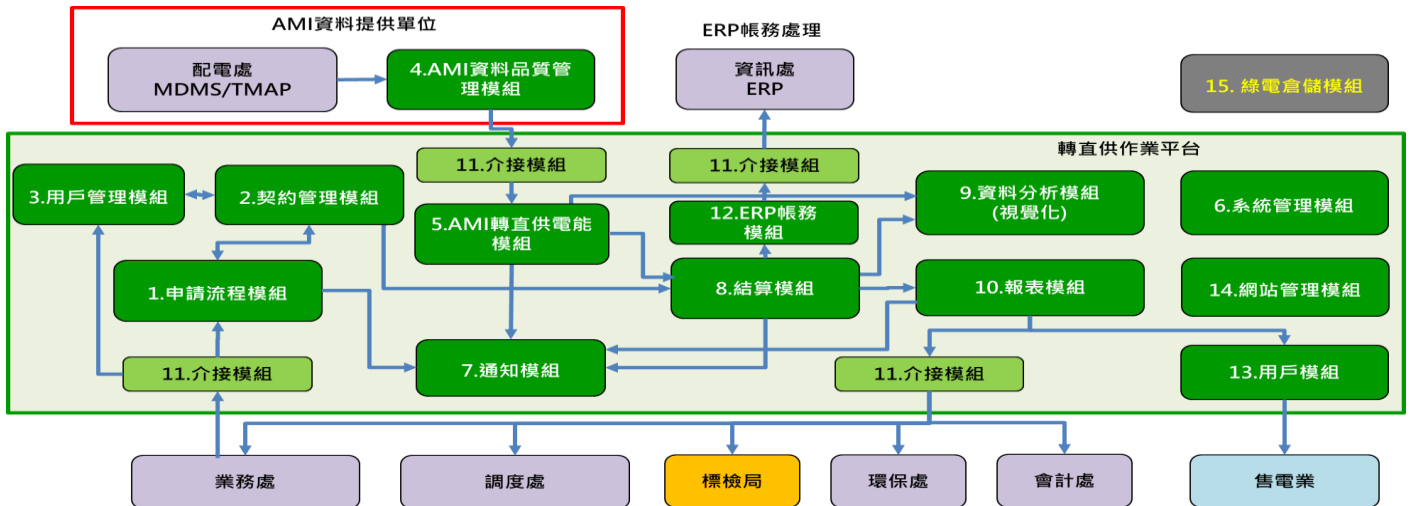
AMI資料提供單位

配電處
MDMS/TMAP

4.AMI資料品質管理模組

ERP帳務處理

資訊處
ERP

15. 綠電倉儲模組

轉直供作業平台

11.介接模組

11.介接模組

3.用戶管理模組

2.契約管理模組

5.AMI轉直供電能模組

12.ERP帳務模組

9.資料分析模組
(視覺化)

6.系統管理模組

1.申請流程模組

8.結算模組

10.報表模組

14.網站管理模組

11.介接模組

7.通知模組

11.介接模組

13.用戶模組

業務處

調度處

標檢局

環保處

會計處

售電業